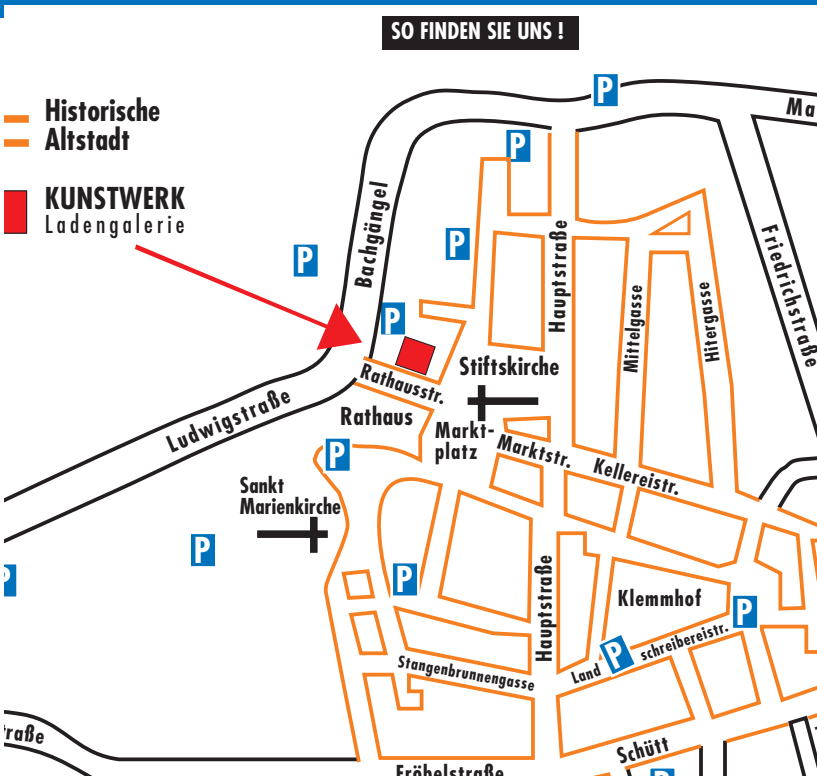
SO FINDEN SIE UNS !

Historische
Altstadt

KUNSTWERK
Ladengalerie

P
P
P
P
P
P
P
P
P
P
P

Ma

Bachgängel
Hauptstraße
Mittelgasse
Hitergasse
Friedrichstraße
Stiftskirche
Rathausstr.
Ludwigstraße
Rathaus
Markt-
platz
Marktstr.
Kellereistr.
Sankt
Marienkirche
Klemmhof
Hauptstraße
Landschreibereistr.
Stangenbrunnengasse
Schütt
Fröbelstraße
traße